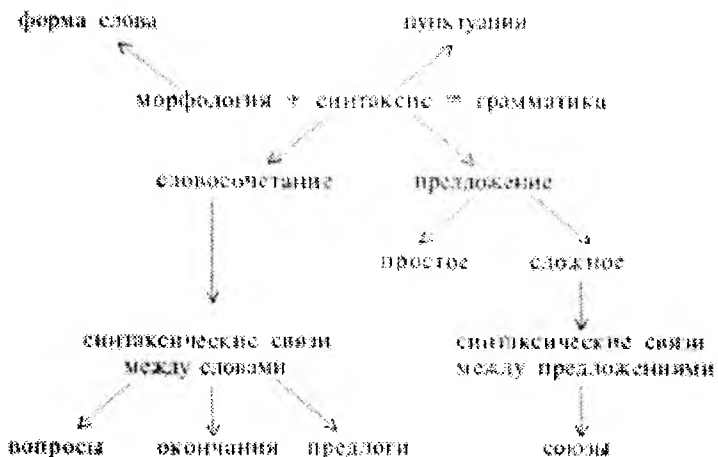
форма слова

пунктуация

морфология + синтаксис = грамматика

словосочетание

предложение

простое

сложное

синтаксические связи между словами

синтаксические связи между предложениями

вопросы

окончания

предлоги

союзы